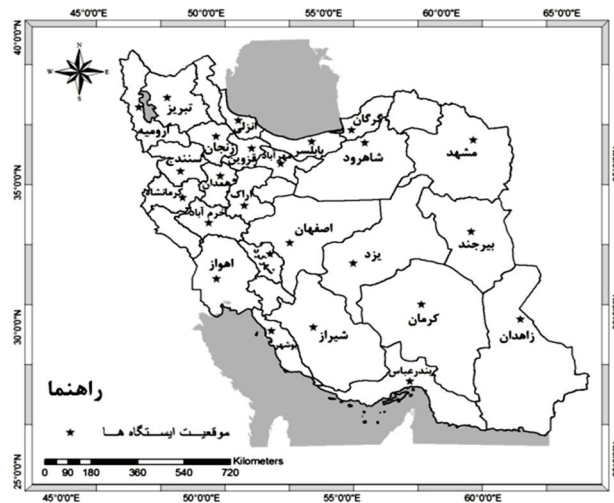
45°0'0"E 50°0'0"E 55°0'0"E 60°0'0"E 65°0'0"E

40°0'0"N
35°0'0"N
30°0'0"N
25°0'0"N

N
W E
S

تبریز
ارومیه
زنجان
سنندج
همدان
کرمانشاه
خرم آباد
اراک
قزوین
آباد
انزلی
بابلسر
گرگان
شاهرود
مشهد
اصفهان
یزد
بیرجند
اهواز
شیراز
کرمان
زاهدان
بوشهر
بندرعباس

راهنما
موقعیت ایستگاه ها

0 90 180 360 540 720 Kilometers

45°0'0"E 50°0'0"E 55°0'0"E 60°0'0"E 65°0'0"E